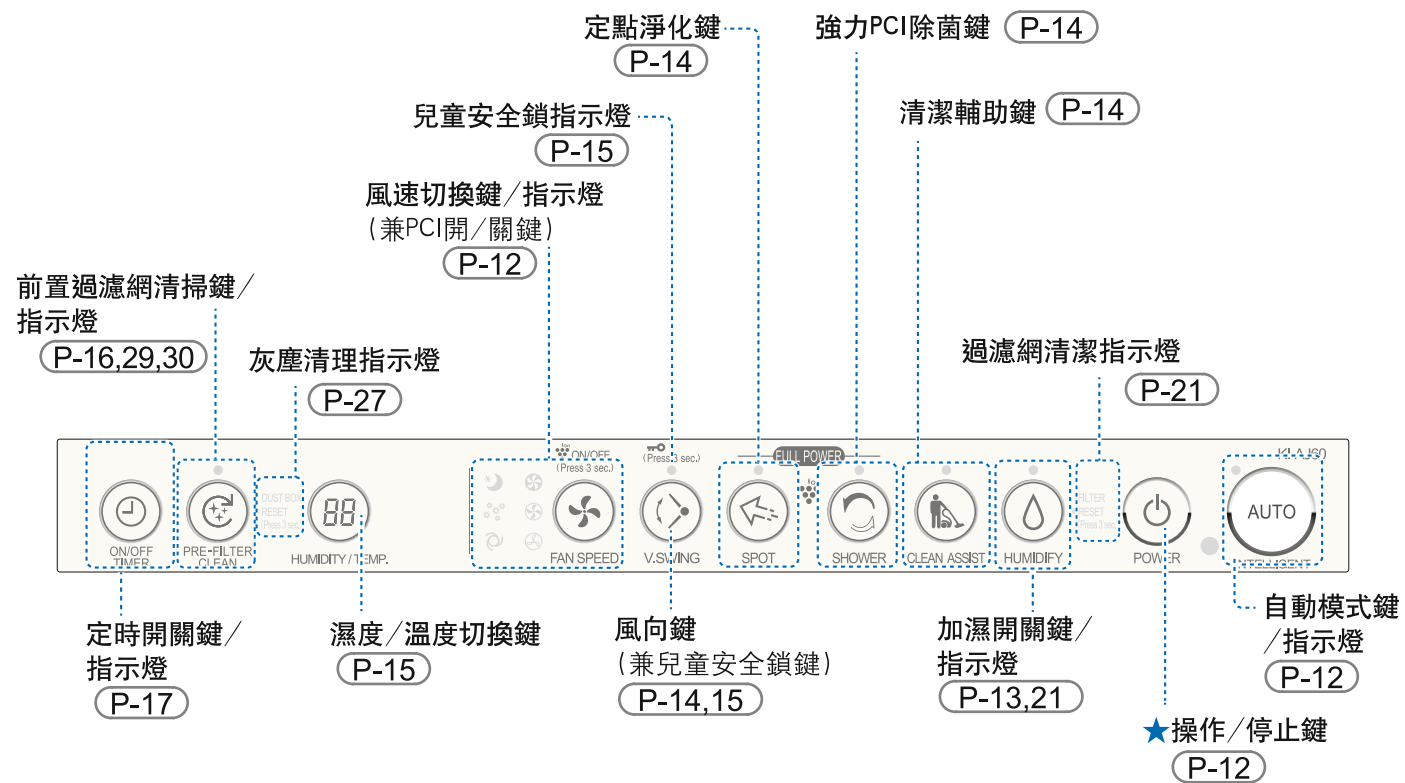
定點淨化鍵
P-14

強力PCI除菌鍵 P-14

兒童安全鎖指示燈
P-15

清潔輔助鍵 P-14

風速切換鍵／指示燈
（兼PCI開／關鍵）
P-12

前置過濾網清掃鍵／
指示燈
P-16,29,30

灰塵清理指示燈
P-27

過濾網清潔指示燈
P-21

ON/OFF
(Press 3 sec.)

(Press 3 sec.)

FULL POWER

KI-LA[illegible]

ON/OFF
TIMER

PRE-FILTER
CLEAN

DUST BOX
RESET
(Press 3 sec.)

88

HUMIDITY / TEMP.

FAN SPEED

V.SWING

SPOT

SHOWER

CLEAN ASSIST

HUMIDIFY

FILTER
RESET
(Press 3 sec.)

POWER

AUTO

INTELLIGENT

定時開關鍵／
指示燈
P-17

濕度／溫度切換鍵
P-15

風向鍵
（兼兒童安全鎖鍵）
P-14,15

加濕開關鍵／
指示燈
P-13,21

自動模式鍵
／指示燈
P-12

★操作／停止鍵
P-12